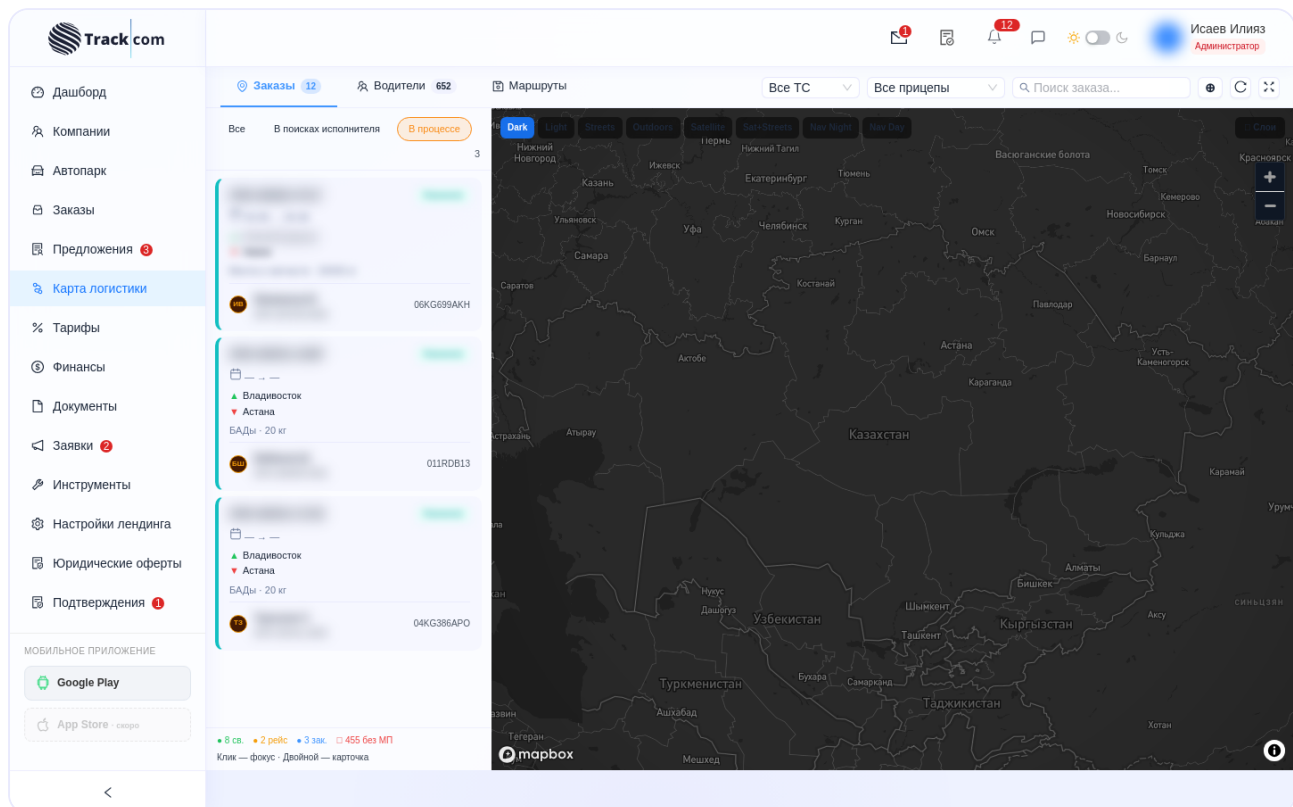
Track com

1
12
Исаев Илияз
Администратор

Дашборд
Компании
Автопарк
Заказы
Предложения 3
Карта логистики
Тарифы
Финансы
Документы
Заявки 2
Инструменты
Настройки лендинга
Юридические оферты
Подтверждения 1

МОБИЛЬНОЕ ПРИЛОЖЕНИЕ
Google Play
App Store · скоро

Заказы 12
Водители 652
Маршруты

Все ТС
Все прицепы
Поиск заказа...

Все
В поисках исполнителя
В процессе
3

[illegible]
ИВ
06KG699AKH

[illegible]
— → —
▲ Владивосток
▼ Астана
БАДы · 20 кг
БШ
011RDB13

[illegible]
— → —
▲ Владивосток
▼ Астана
БАДы · 20 кг
ТЗ
04KG386APO

● 8 св. ● 2 рейс ● 3 зак. □ 455 без МП
Клик — фокус · Двойной — карточка

Dark Light Streets Outdoors Satellite Sat+Streets Nav Night Nav Day
Слои

Нижний Новгород
Пермь
Нижний Тагил
Ижевск
Екатеринбург
Тюмень
Васюганские болота
Красноярск
Томск
Казань
Кемерово
Ульяновск
Уфа
Челябинск
Курган
Новосибирск
Омск
Самара
Барнаул
Саратов
Костанай
Павлодар
Актобе
Астана
Усть-Каменогорск
Караганда
Атырау
Астрахань
Казахстан
Карамай
Урумчи
Кульджа
Алматы
Бишкек
Нукус
Шымкент
Аксу
Дашогуз
Узбекистан
Ташкент
Кыргызстан
Туркменистан
Самарканд
Ашхабад
Таджикистан
Хотан
Мешхед
mapbox